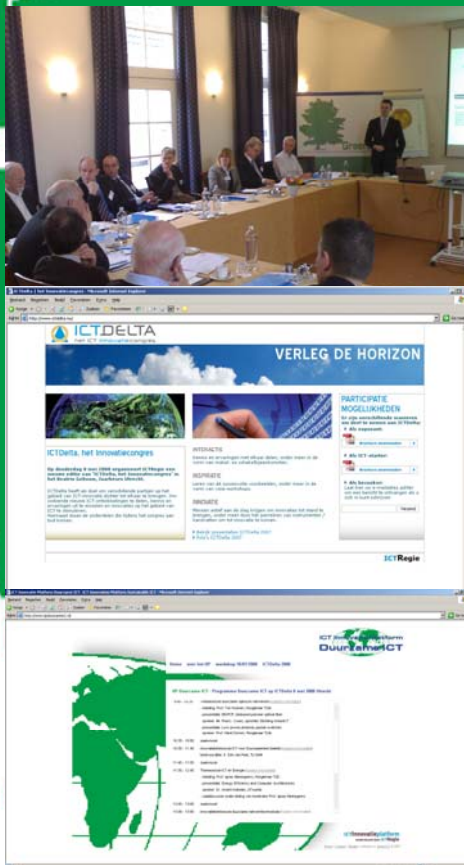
ICTDelta, het Innovatiecongres - Microsoft Internet Explorer

ICT DELTA
het ICT Innovatiecongres

VERLEG DE HORIZON

ICTDelta, het Innovatiecongres

Op donderdag 8 mei 2008 organiseert ICTRegie een nieuwe editie van 'ICTDelta, het innovatiecongres' in het Beatrix Gebouw, Jaarbeurs Utrecht.

INTERACTIE

INSPIRATIE

INNOVATIE

PARTICIPATIE MOGELIJKHEDEN

Als exposant:

Als ICT-starter:

Als bezoeker:

Verzend

ICTRegie

ICT Innovatie Platform Duurzame ICT - Microsoft Internet Explorer

ICT Innovatieplatform
Duurzame ICT

IIP Duurzame ICT - Programma Duurzame ICT op ICTDelta 8 mei 2008 Utrecht

ICTRegie